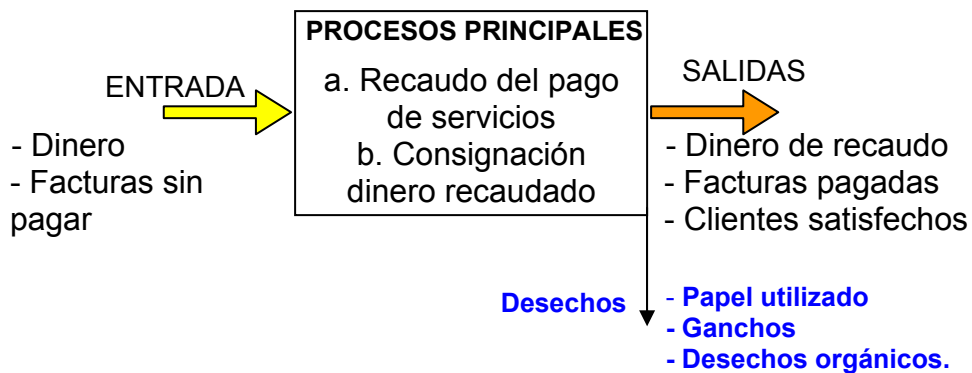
ENTRADA

- Dinero
- Facturas sin pagar

PROCESOS PRINCIPALES

a. Recaudo del pago de servicios
b. Consignación dinero recaudado

SALIDAS

- Dinero de recaudo
- Facturas pagadas
- Clientes satisfechos

Desechos

- Papel utilizado
- Ganchos
- Desechos orgánicos.